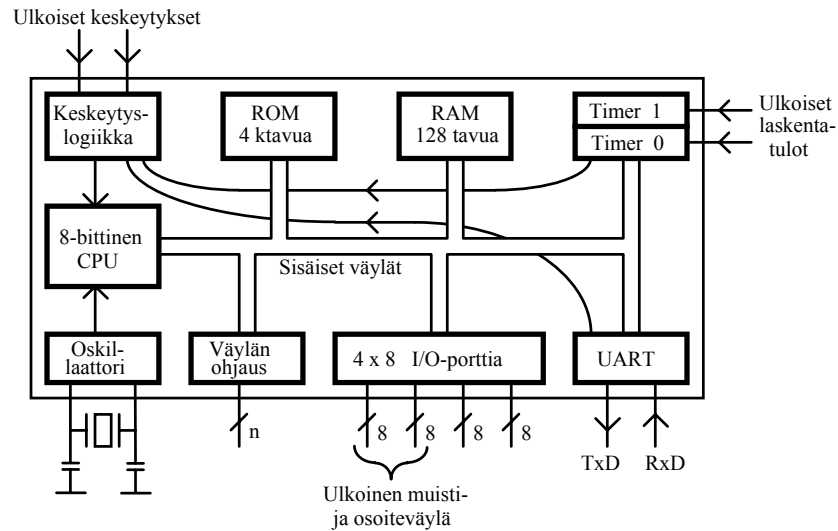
Ulkoiset keskeytykset

Keskeytyslogiikka

ROM
4 ktavua

RAM
128 tavua

Timer 1

Timer 0

Ulkoiset laskentatulot

8-bittinen CPU

Sisäiset väylät

Oskillaattori

Väylän ohjaus

4 x 8 I/O-porttia

UART

n

8

8

8

8

TxD

RxD

Ulkoinen muistija osoiteväylä